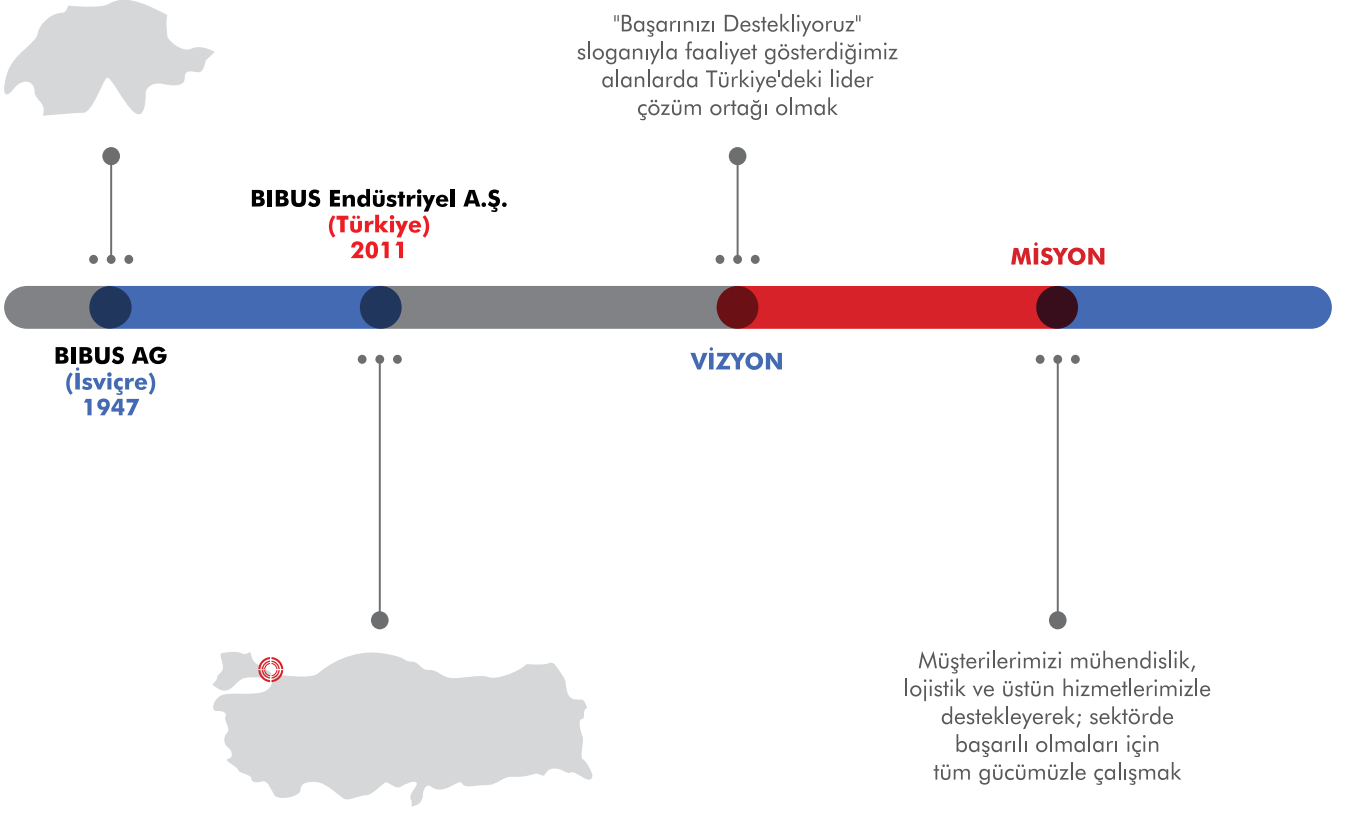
"Başarınızı Destekliyoruz" sloganıyla faaliyet gösterdiğimiz alanlarda Türkiye'deki lider çözüm ortağı olmak

BIBUS Endüstriyel A.Ş.
(Türkiye)
2011

MİSYON

BIBUS AG
(İsviçre)
1947

VİZYON

Müşterilerimizi mühendislik, lojistik ve üstün hizmetlerimizle destekleyerek; sektörde başarılı olmaları için tüm gücümüzle çalışmak